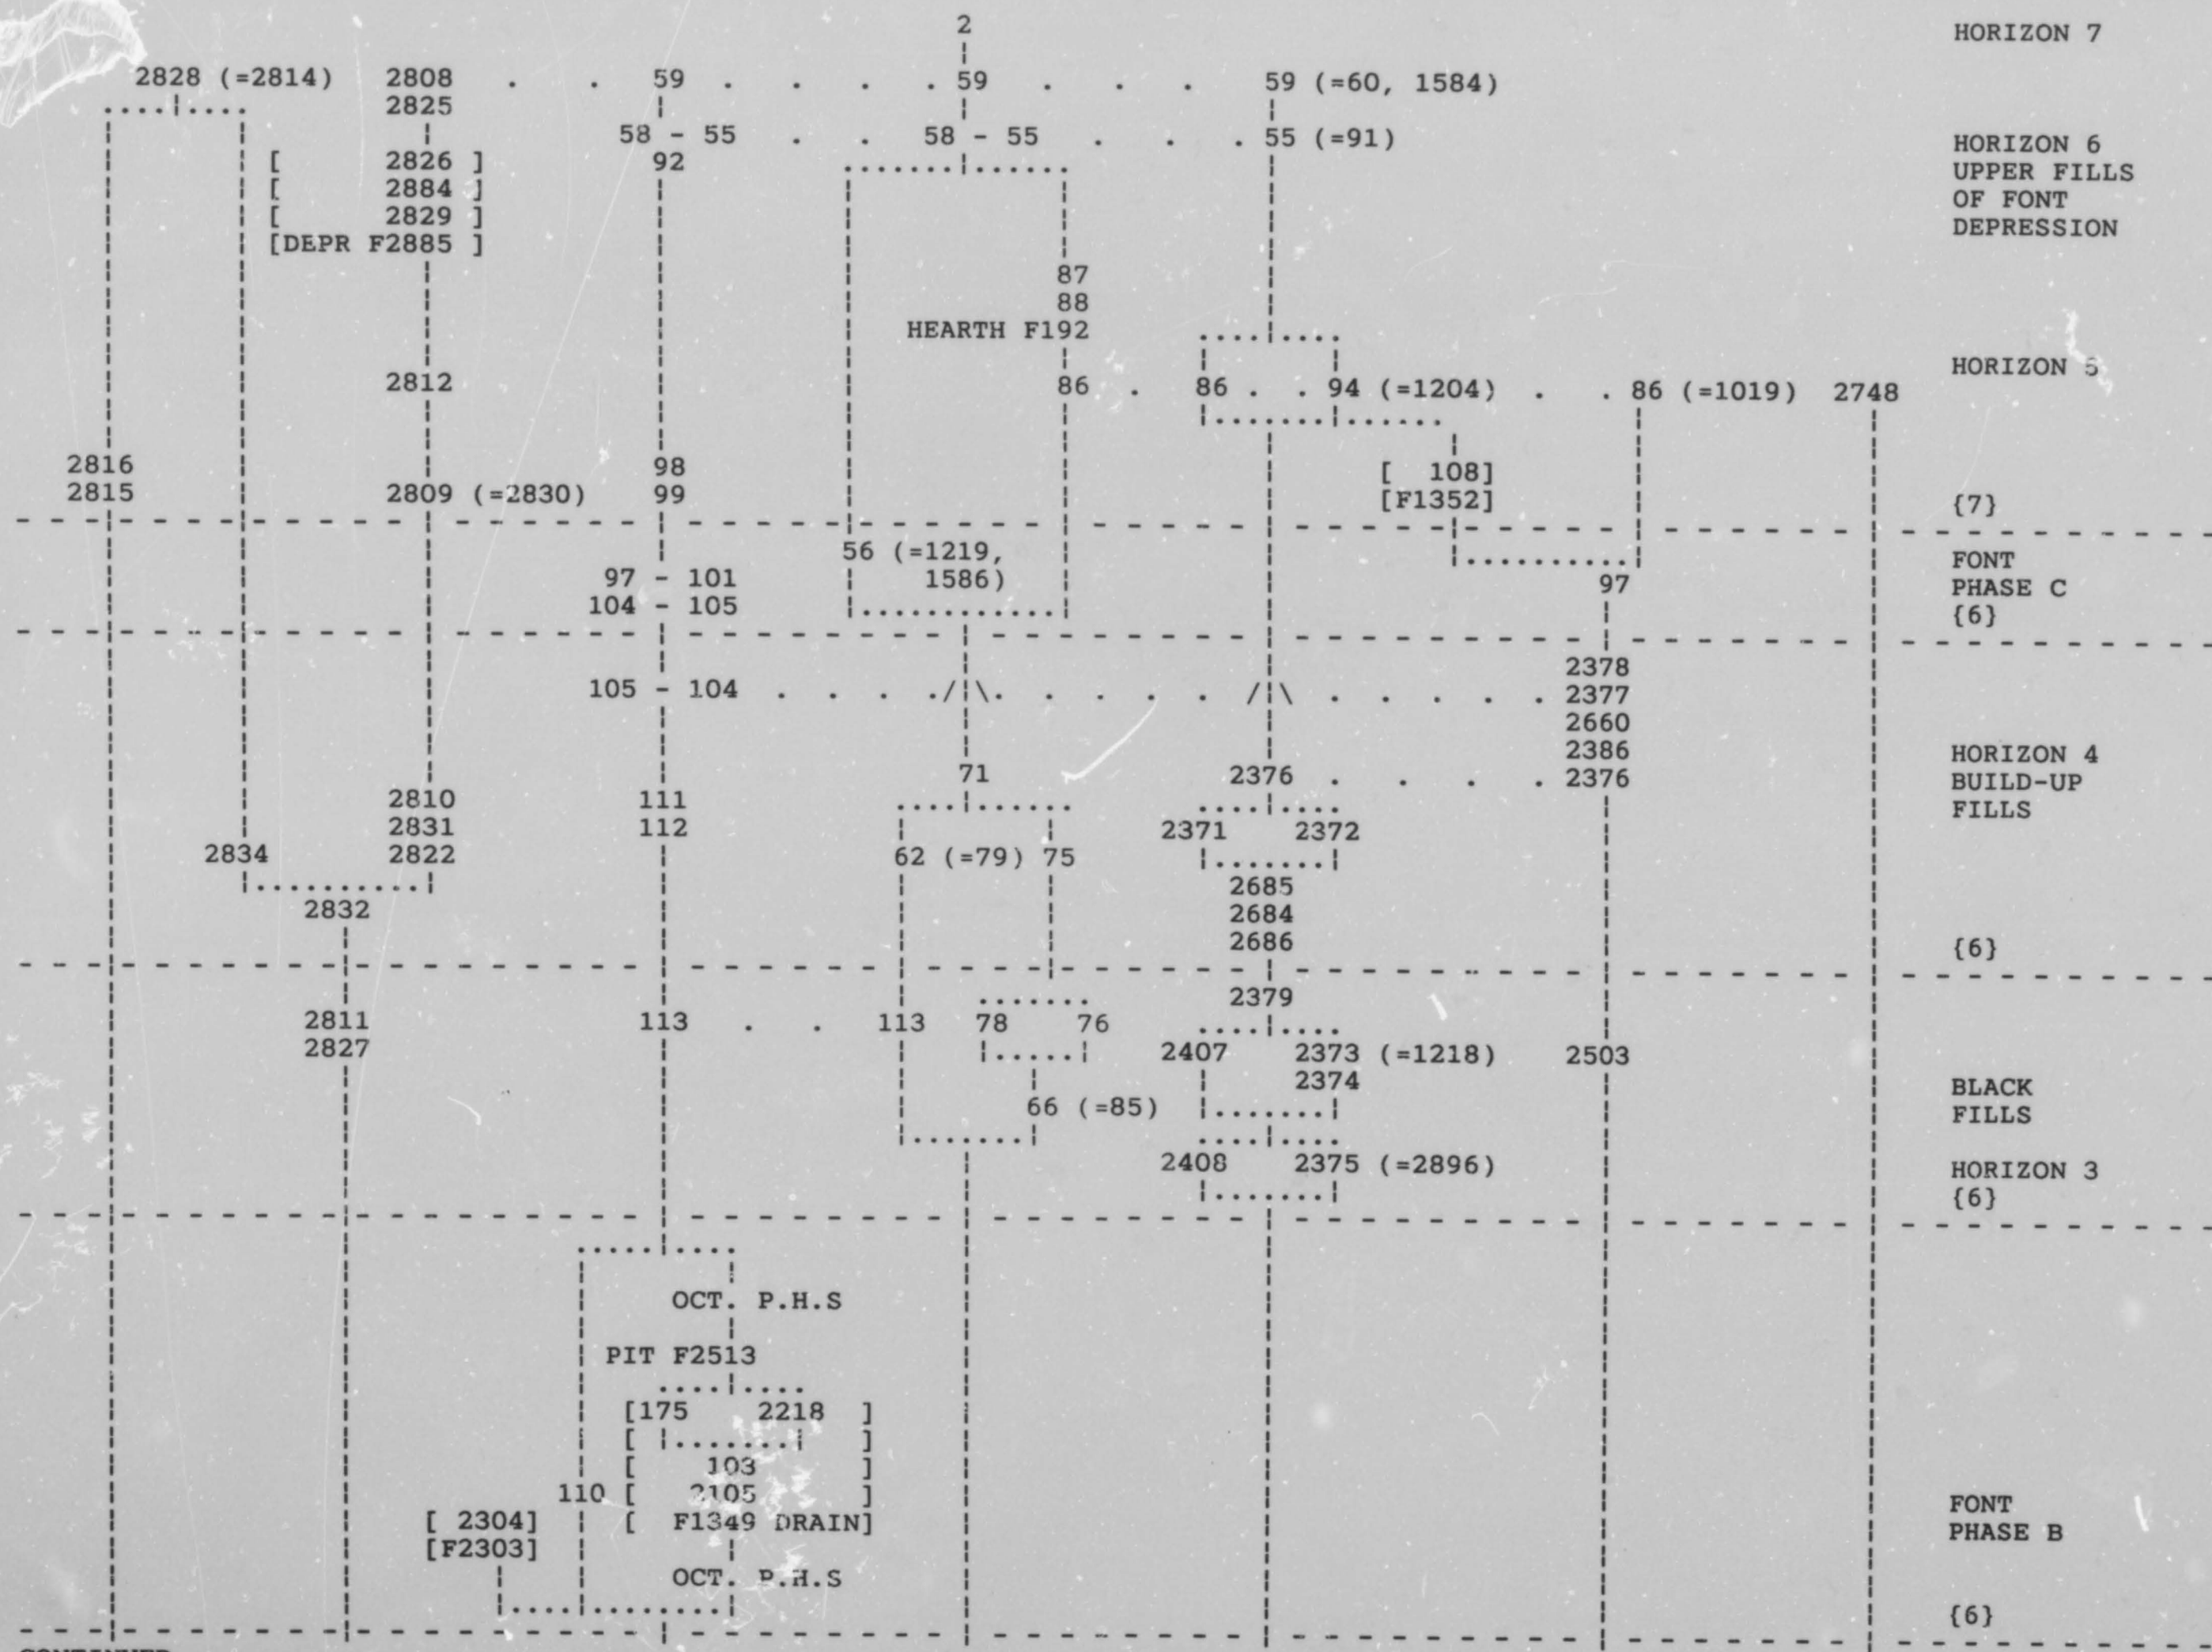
2

HORIZON 7

2828 (=2814) 2808 . . 59 . . . . . 59 . . . 59 (=60, 1584)
2825

58 - 55 . . 58 - 55 . . . 55 (=91)
92

HORIZON 6
UPPER FILLS
OF FONT
DEPRESSION

[ 2826 ]
[ 2884 ]
[ 2829 ]
[DEPR F2885 ]

87
88
HEARTH F192

HORIZON 5

2812

86 . 86 . . 94 (=1204) . . 86 (=1019) 2748

2816
2815

98
99

2809 (=2830)

[ 108]
[F1352]

{7}

56 (=1219,
1586)

97 - 101
104 - 105

97

FONT
PHASE C
{6}

2378
2377
2660
2386
2376

105 - 104 . . . ./\. . . . . /\ . . . . . .

HORIZON 4
BUILD-UP
FILLS

71

2376 . . . .

2810
2831
2822

111
112

2834

2371 2372

62 (=79) 75

2685
2684
2686

2832

{6}

2379

2811
2827

113 . . 113 78 76

2407 2373 (=1218) 2503
2374

66 (=85)

BLACK
FILLS

2408 2375 (=2896)

HORIZON 3
{6}

OCT. P.H.S

PIT F2513

[175 2218 ]
[ ]
[ 103 ]
110 [ 2105 ]
[ 2304] [ F1349 DRAIN]
[F2303]

OCT. P.H.S

FONT
PHASE B

{6}